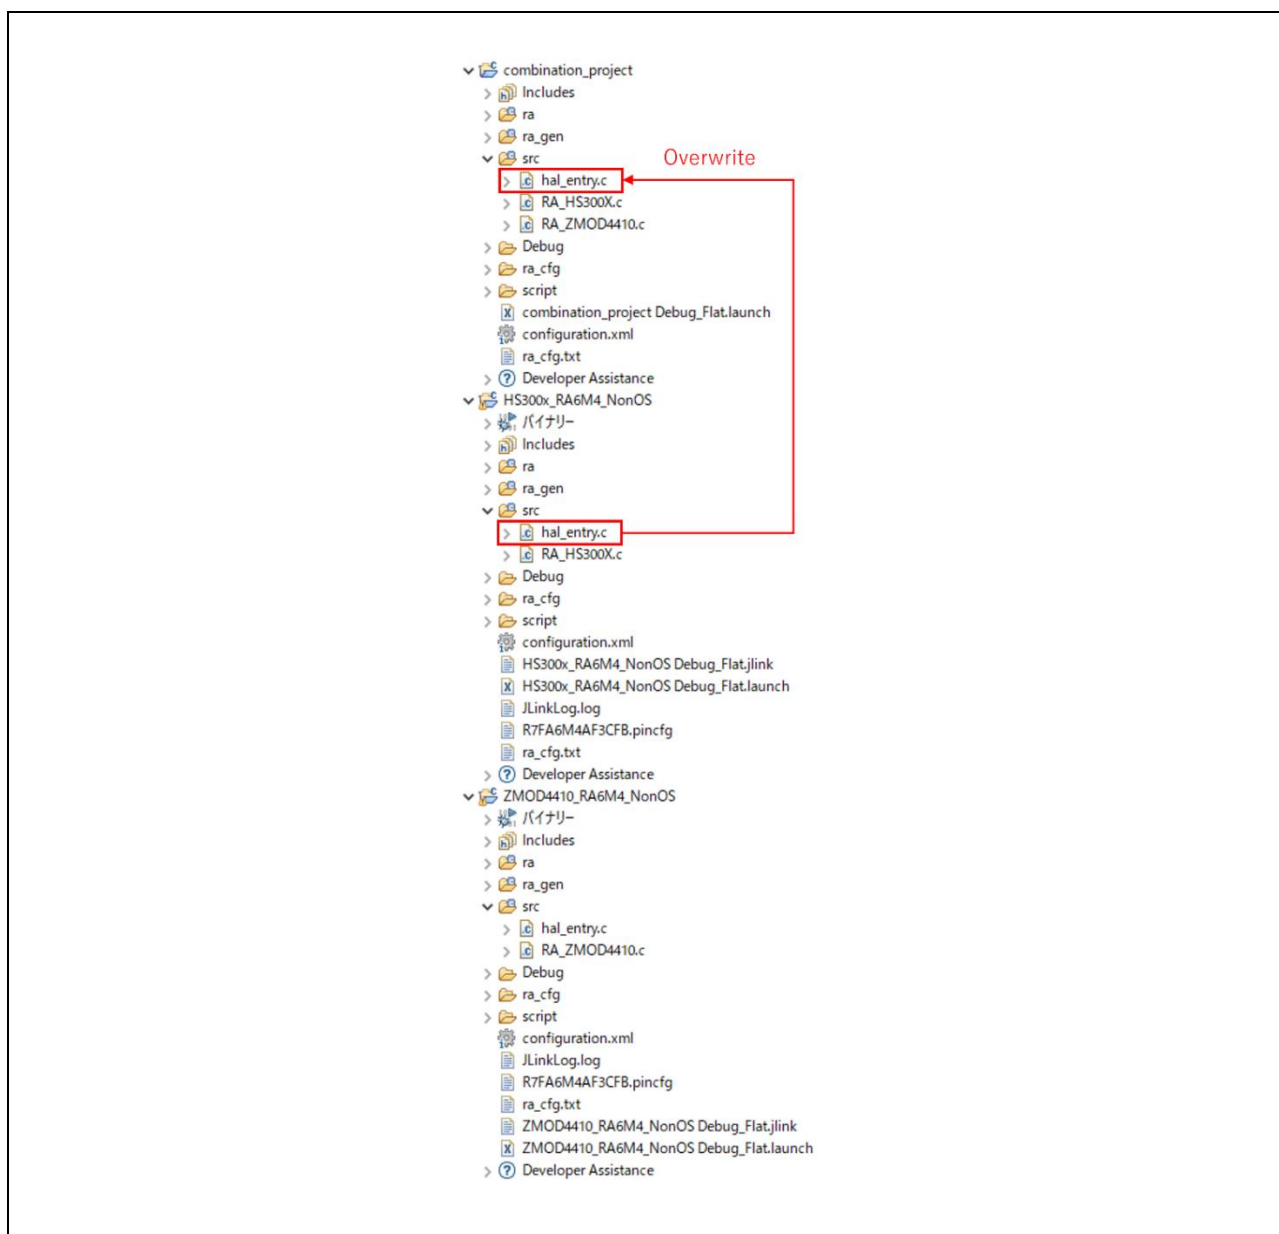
combination_project
Includes
ra
ra_gen
src
Overwrite
hal_entry.c
RA_HS300X.c
RA_ZMOD4410.c
Debug
ra_cfg
script
combination_project Debug_Flat.launch
configuration.xml
ra_cfg.txt
Developer Assistance
HS300x_RA6M4_NonOS
バイナリー
Includes
ra
ra_gen
src
hal_entry.c
RA_HS300X.c
Debug
ra_cfg
script
configuration.xml
HS300x_RA6M4_NonOS Debug_Flat.jlink
HS300x_RA6M4_NonOS Debug_Flat.launch
JLinkLog.log
R7FA6M4AF3CFB.pincfg
ra_cfg.txt
Developer Assistance
ZMOD4410_RA6M4_NonOS
バイナリー
Includes
ra
ra_gen
src
hal_entry.c
RA_ZMOD4410.c
Debug
ra_cfg
script
configuration.xml
JLinkLog.log
R7FA6M4AF3CFB.pincfg
ra_cfg.txt
ZMOD4410_RA6M4_NonOS Debug_Flat.jlink
ZMOD4410_RA6M4_NonOS Debug_Flat.launch
Developer Assistance